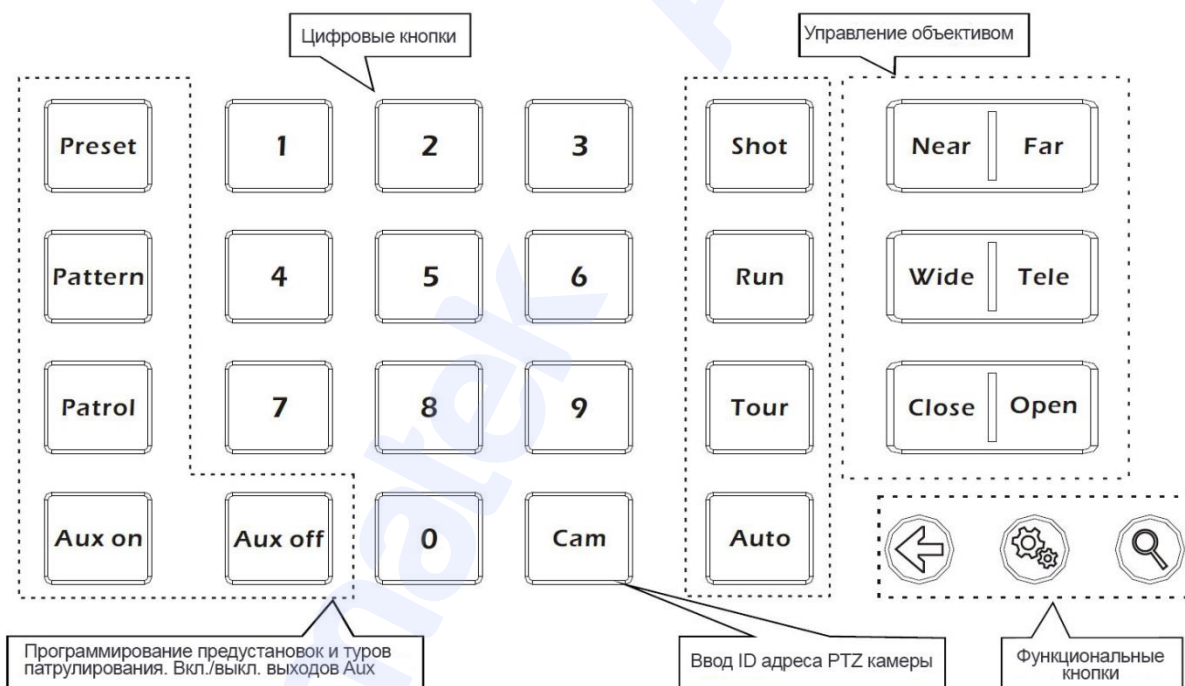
Цифровые кнопки

Управление объективом

Preset

1

2

3

Shot

Near

Far

Pattern

4

5

6

Run

Wide

Tele

Patrol

7

8

9

Tour

Close

Open

Aux on

Aux off

0

Cam

Auto

Программирование предустановок и туров патрулирования. Вкл./выкл. выходов Aux

Ввод ID адреса PTZ камеры

Функциональные кнопки